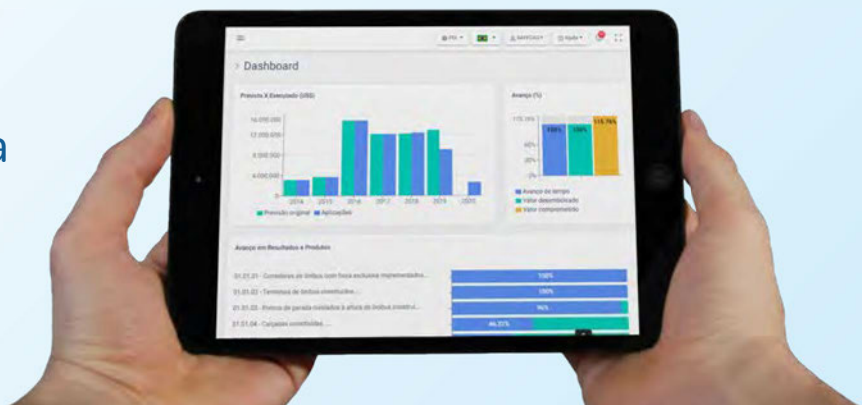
a

Dashboard

Previsto X Executado (US$)

16.000.000
12.000.000
8.000.000
4.000.000
0

2014 2015 2016 2017 2018 2019 2020

Previsão original Aplicações

Avanço (%)

115.76%
80%
40%
20%
0%

100% 100% 118.76%

Avanço do tempo
Valor desembolsado
Valor comprometido

Avanço em Resultados e Produtos

01.01.01 - Corredores de ônibus com faixa exclusiva implementados...
01.01.02 - Terminais de ônibus construídos...
01.01.03 - Pontos de parada instalados à altura de ônibus construí...
01.01.04 - Calçadas construídas...

100%
100%
96%
46.33%